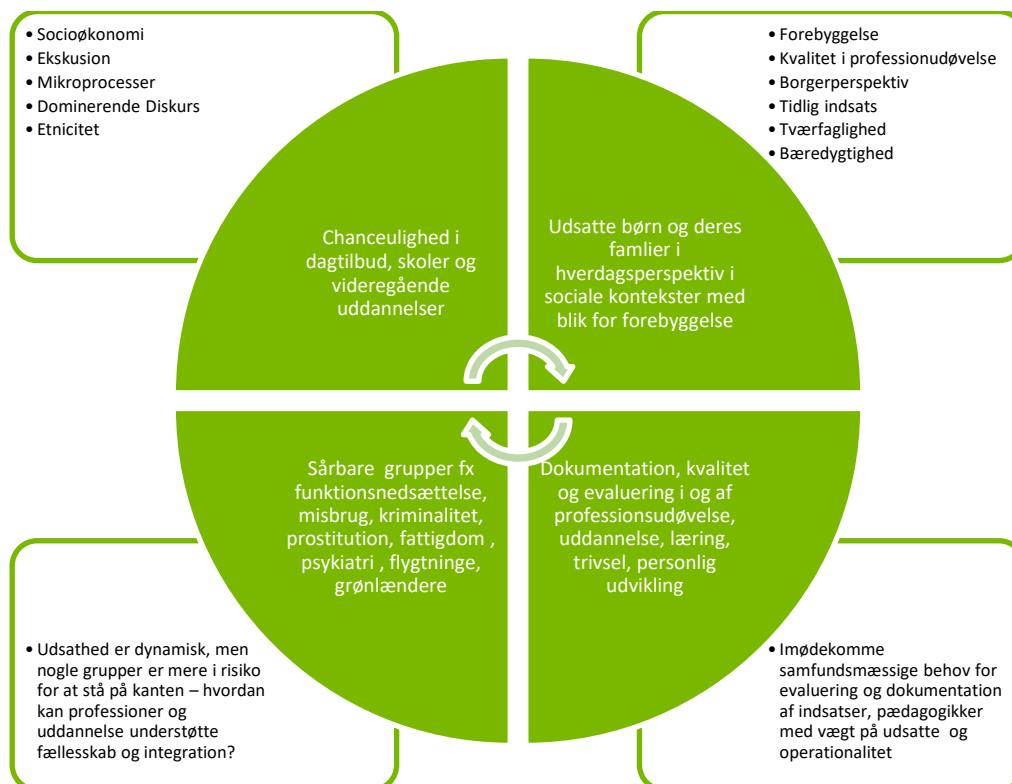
• Socioøkonomi
• Ekskusion
• Mikroprocesser
• Dominerende Diskurs
• Etnicitet

• Forebyggelse
• Kvalitet i professionudøvelse
• Borgerperspektiv
• Tidlig indsats
• Tværfaglighed
• Bæredygtighed

Chanceulighed i dagtilbud, skoler og videregående uddannelser

Udsatte børn og deres famlier i hverdagsperspektiv i sociale kontekster med blik for forebyggelse

Sårbare grupper fx funktionsnedsættelse, misbrug, kriminalitet, prostitution, fattigdom , psykiatri , flygtninge, grønlændere

Dokumentation, kvalitet og evaluering i og af professionsudøvelse, uddannelse, læring, trivsel, personlig udvikling

• Udsathed er dynamisk, men nogle grupper er mere i risiko for at stå på kanten – hvordan kan professioner og uddannelse understøtte fællesskab og integration?

• Imødekomme samfundsmæssige behov for evaluering og dokumentation af indsatser, pædagogikker med vægt på udsatte og operationalitet